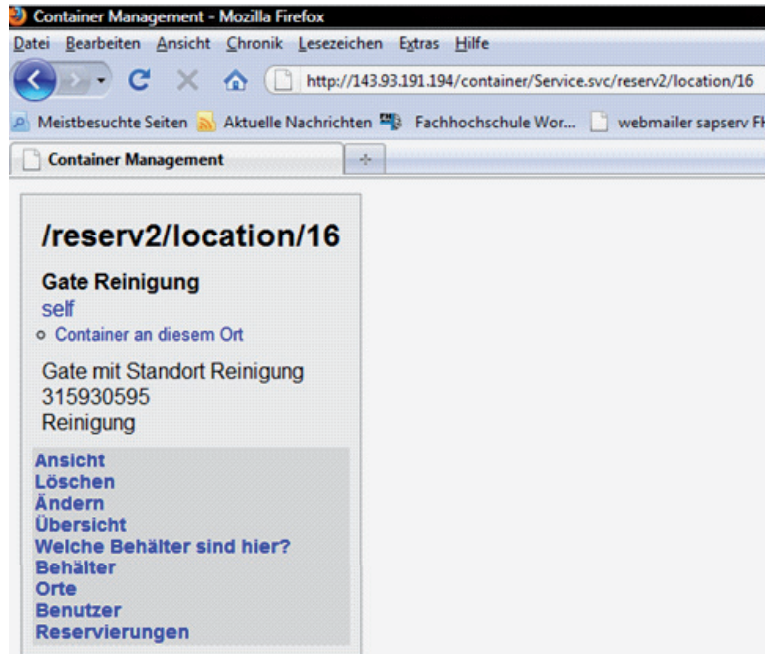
Container Management - Mozilla Firefox

Datei Bearbeiten Ansicht Chronik Lesezeichen Extras Hilfe

http://143.93.191.194/container/Service.svc/reserv2/location/16

Meistbesuchte Seiten Aktuelle Nachrichten Fachhochschule Wor... webmailer sapserv F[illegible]

Container Management

/reserv2/location/16

Gate Reinigung

self

Container an diesem Ort

Gate mit Standort Reinigung
315930595
Reinigung

Ansicht
Löschen
Ändern
Übersicht
Welche Behälter sind hier?
Behälter
Orte
Benutzer
Reservierungen